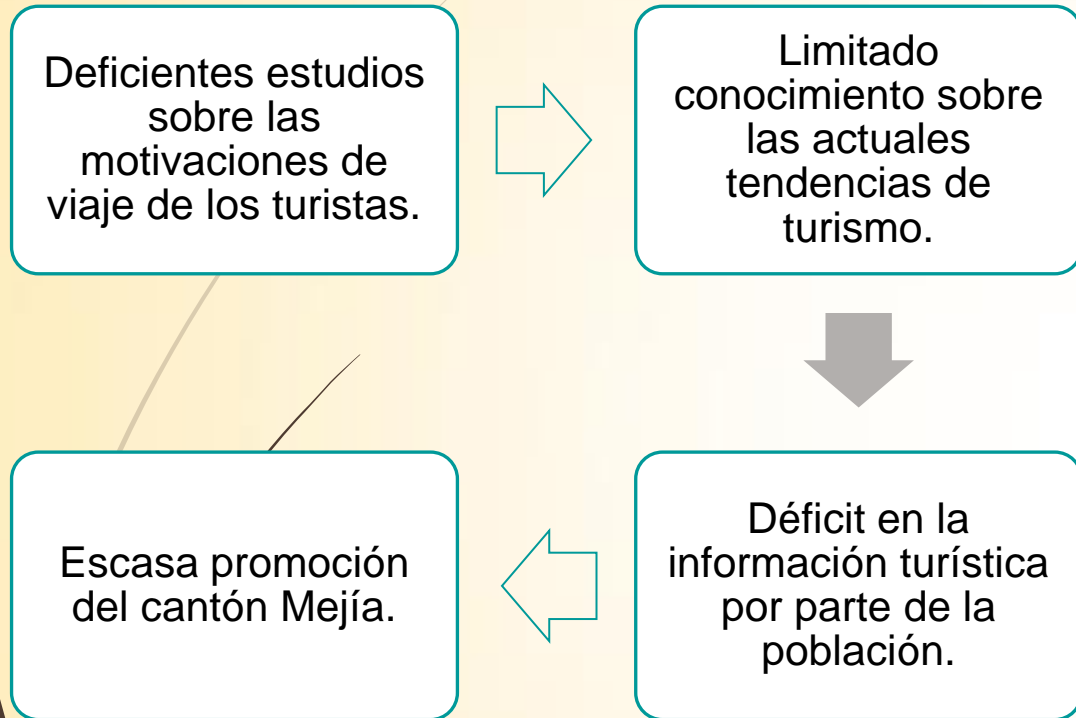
Deficientes estudios sobre las motivaciones de viaje de los turistas.

Limitado conocimiento sobre las actuales tendencias de turismo.

Déficit en la información turística por parte de la población.

Escasa promoción del cantón Mejía.